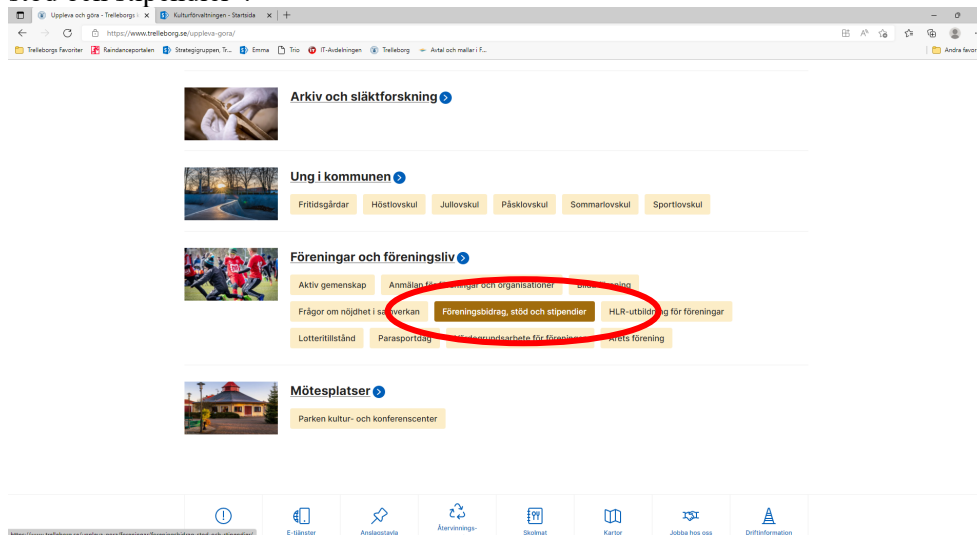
Uppleva och göra - Trelleborgs k ×
Kulturförvaltningen - Startsida ×
+
https://www.trelleborg.se/uppleva-gora/
Trelleborgs Favoriter
Raindanceportalen
Strategigruppen, Tr...
Emma
Trio
IT-Avdelningen
Trelleborg
Avtal och mallar i F...
Andra favor

Arkiv och släktforskning

Ung i kommunen

Fritidsgårdar
Höstlovskul
Jullovskul
Påsklovskul
Sommarlovskul
Sportlovskul

Föreningar och föreningsliv

Aktiv gemenskap
Anmälan för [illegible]ningar och organisationer
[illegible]ning
Frågor om nöjdhet i sa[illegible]verkan
Föreningsbidrag, stöd och stipendier
HLR-utbild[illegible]g för föreningar
Lotteritillstånd
Parasportdag
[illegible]rundsarbete för förening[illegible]
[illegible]rets förening

Mötesplatser

Parken kultur- och konferenscenter

https://www.trelleborg.se/uppleva-gora/foreningar/foreningsbidrag-stod-och-stipendier/
E-tjänster
Anslagstavla
Återvinnings-
Skolmat
Kartor
Jobba hos oss
Driftinformation